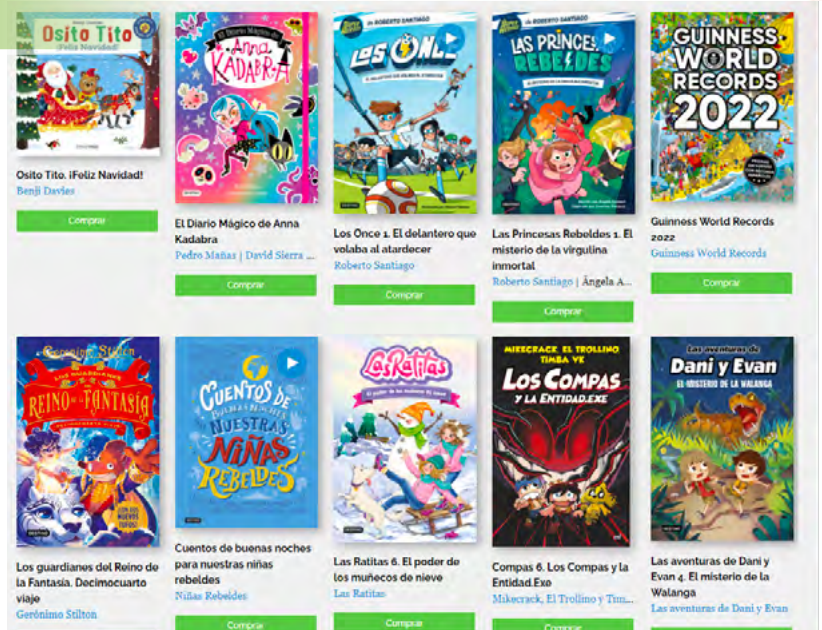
Osito Tito
¡Feliz Navidad!

Osito Tito. ¡Feliz Navidad!
Benji Davies
Comprar

El Diario Mágico de Anna Kadabra
El Diario Mágico de Anna Kadabra
Pedro Mañas | David Sierra ...
Comprar

Roberto Santiago
Los Once
Los Once 1. El delantero que volaba al atardecer
Roberto Santiago
Comprar

Roberto Santiago
Las Princesas Rebeldes
Las Princesas Rebeldes 1. El misterio de la virgulina inmortal
Roberto Santiago | Ángela A...
Comprar

Guinness World Records 2022
Guinness World Records 2022
Guinness World Records
Comprar

Gerónimo Stilton
Reino de la Fantasía
Los guardianes del Reino de la Fantasía. Decimocuarto viaje
Gerónimo Stilton
Comprar

Cuentos de buenas noches para nuestras niñas rebeldes
Cuentos de buenas noches para nuestras niñas rebeldes
Niñas Rebeldes
Comprar

Las Ratitas
Las Ratitas 6. El poder de los muñecos de nieve
Las Ratitas
Comprar

Mikecrack, El Trollino Timba Vk
Los Compas y la Entidad.exe
Compas 6. Los Compas y la Entidad.Exe
Mikecrack, El Trollino y Tim...

Las aventuras de Dani y Evan
El misterio de la Walanga
Las aventuras de Dani y Evan 4. El misterio de la Walanga
Las aventuras de Dani y Evan